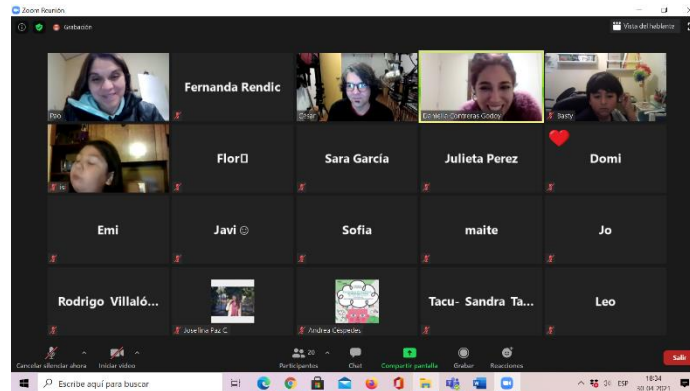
Zoom Reunión

Grabación

Vista del hablante

Pao

Fernanda Rendic

Cesar

Daniella Contreras Godoy

Basty

Isi

Flor□

Sara García

Julieta Perez

Domi

Emi

Javi ☺

Sofia

maite

Jo

Rodrigo Villaló...

Joselina Paz C.

Andrea Cespedes

Tacu- Sandra Ta...

Leo

Cancelar silenciar ahora

Iniciar video

Participantes 20

Chat

Compartir pantalla

Grabar

Reacciones

Salir

Escribe aquí para buscar

ESP

18:34

30-04-2021